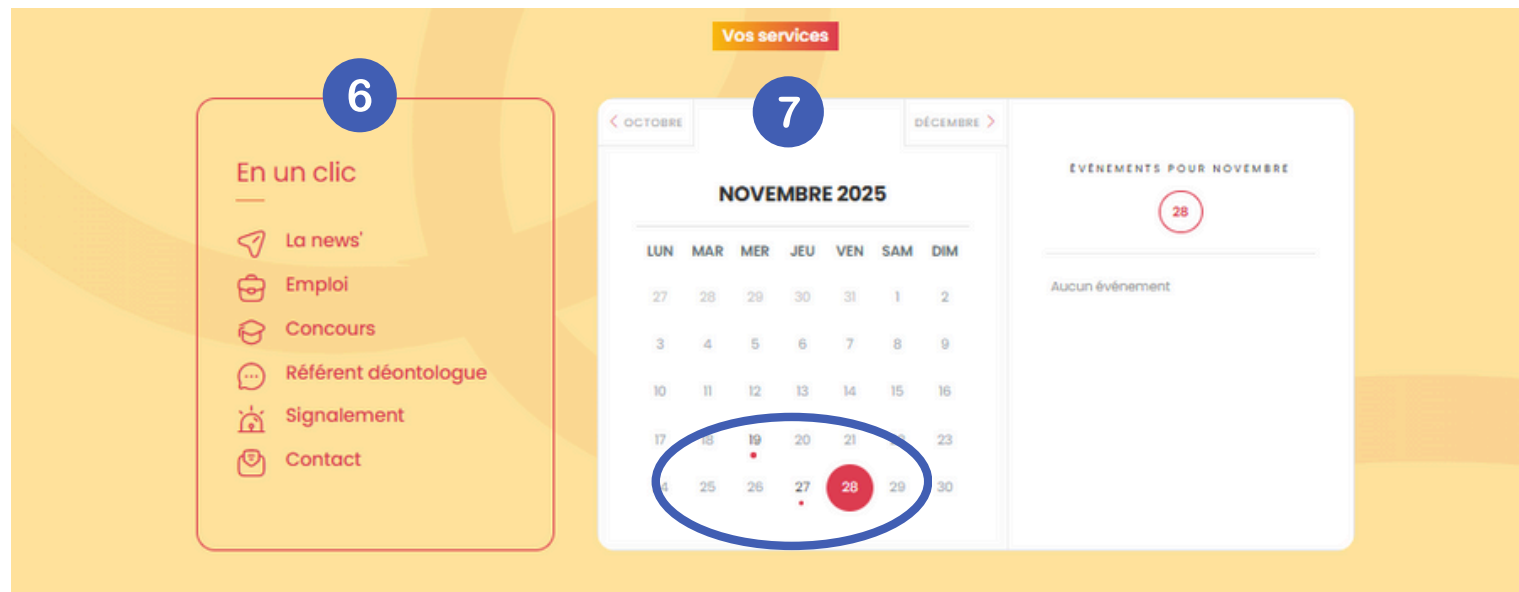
Vos services

6

En un clic

La news'
Emploi
Concours
Référent déontologue
Signalement
Contact

7

< OCTOBRE DÉCEMBRE >

NOVEMBRE 2025

| LUN | MAR | MER | JEU | VEN | SAM | DIM |
|---|---|---|---|---|---|---|
| 27 | 28 | 29 | 30 | 31 | 1 | 2 |
| 3 | 4 | 5 | 6 | 7 | 8 | 9 |
| 10 | 11 | 12 | 13 | 14 | 15 | 16 |
| 17 | 18 | 19 | 20 | 21 | 22 | 23 |
| 24 | 25 | 26 | 27 | 28 | 29 | 30 |

ÉVÈNEMENTS POUR NOVEMBRE

28

Aucun évènement